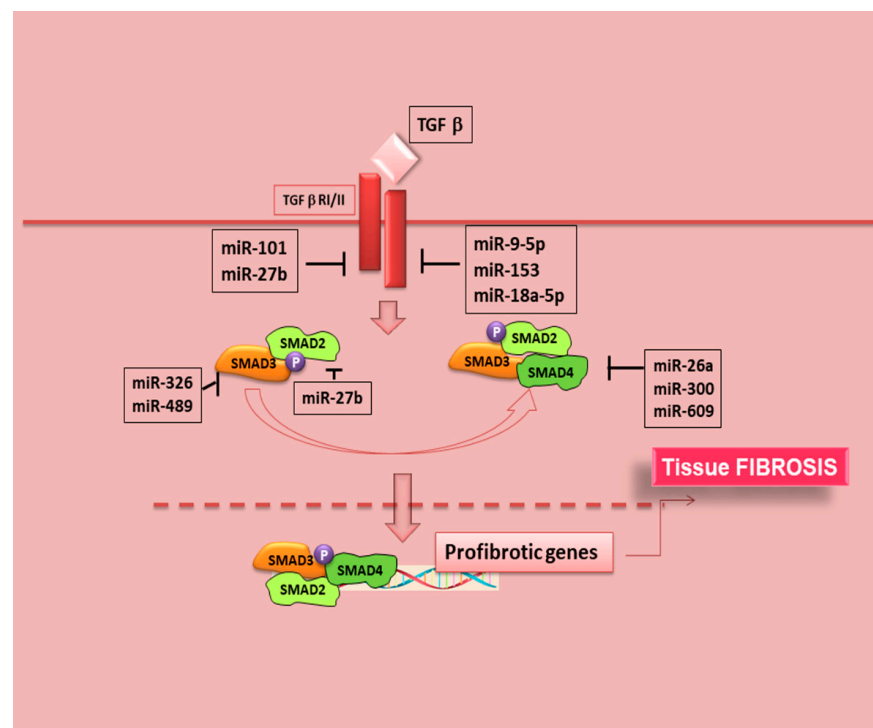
TGF β

TGF β RI/II

miR-101
miR-27b

miR-9-5p
miR-153
miR-18a-5p

SMAD2
SMAD3
P

miR-326
miR-489

miR-27b

P
SMAD2
SMAD3
SMAD4

miR-26a
miR-300
miR-609

Tissue FIBROSIS

SMAD3
P
SMAD4
SMAD2

Profibrotic genes